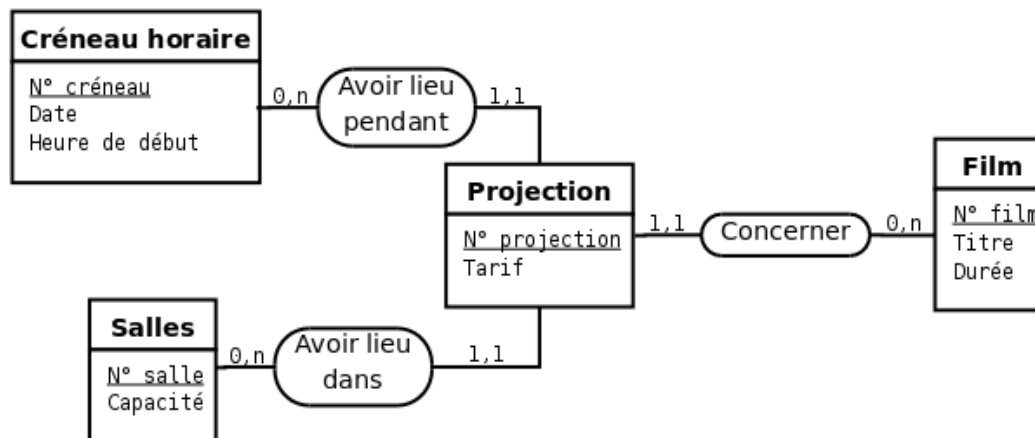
Créneau horaire
N° créneau
Date
Heure de début

0,n
Avoir lieu pendant
1,1

Projection
N° projection
Tarif

1,1
Concerner
0,n

Film
N° film
Titre
Durée

Salles
N° salle
Capacité

0,n
Avoir lieu dans
1,1